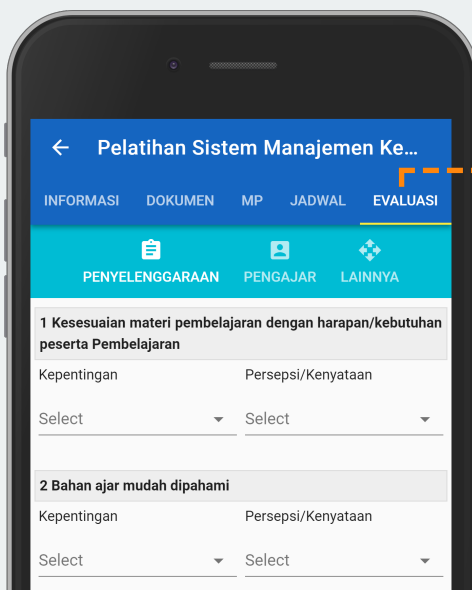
Pelatihan Sistem Manajemen Ke...

INFORMASI DOKUMEN MP JADWAL EVALUASI

PENYELENGGARAAN PENGAJAR LAINNYA

1 Kesesuaian materi pembelajaran dengan harapan/kebutuhan peserta Pembelajaran

Kepentingan

Select

Persepsi/Kenyataan

Select

2 Bahan ajar mudah dipahami

Kepentingan

Select

Persepsi/Kenyataan

Select